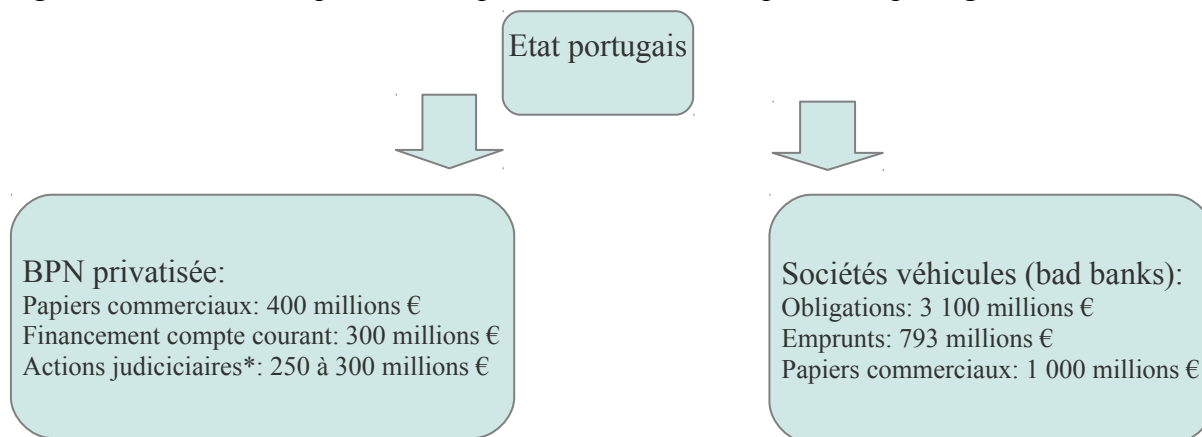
Etat portugais

BPN privatisée:
Papiers commerciaux: 400 millions €
Financement compte courant: 300 millions €
Actions judiciciaires*: 250 à 300 millions €

Sociétés véhicules (bad banks):
Obligations: 3 100 millions €
Emprunts: 793 millions €
Papiers commerciaux: 1 000 millions €